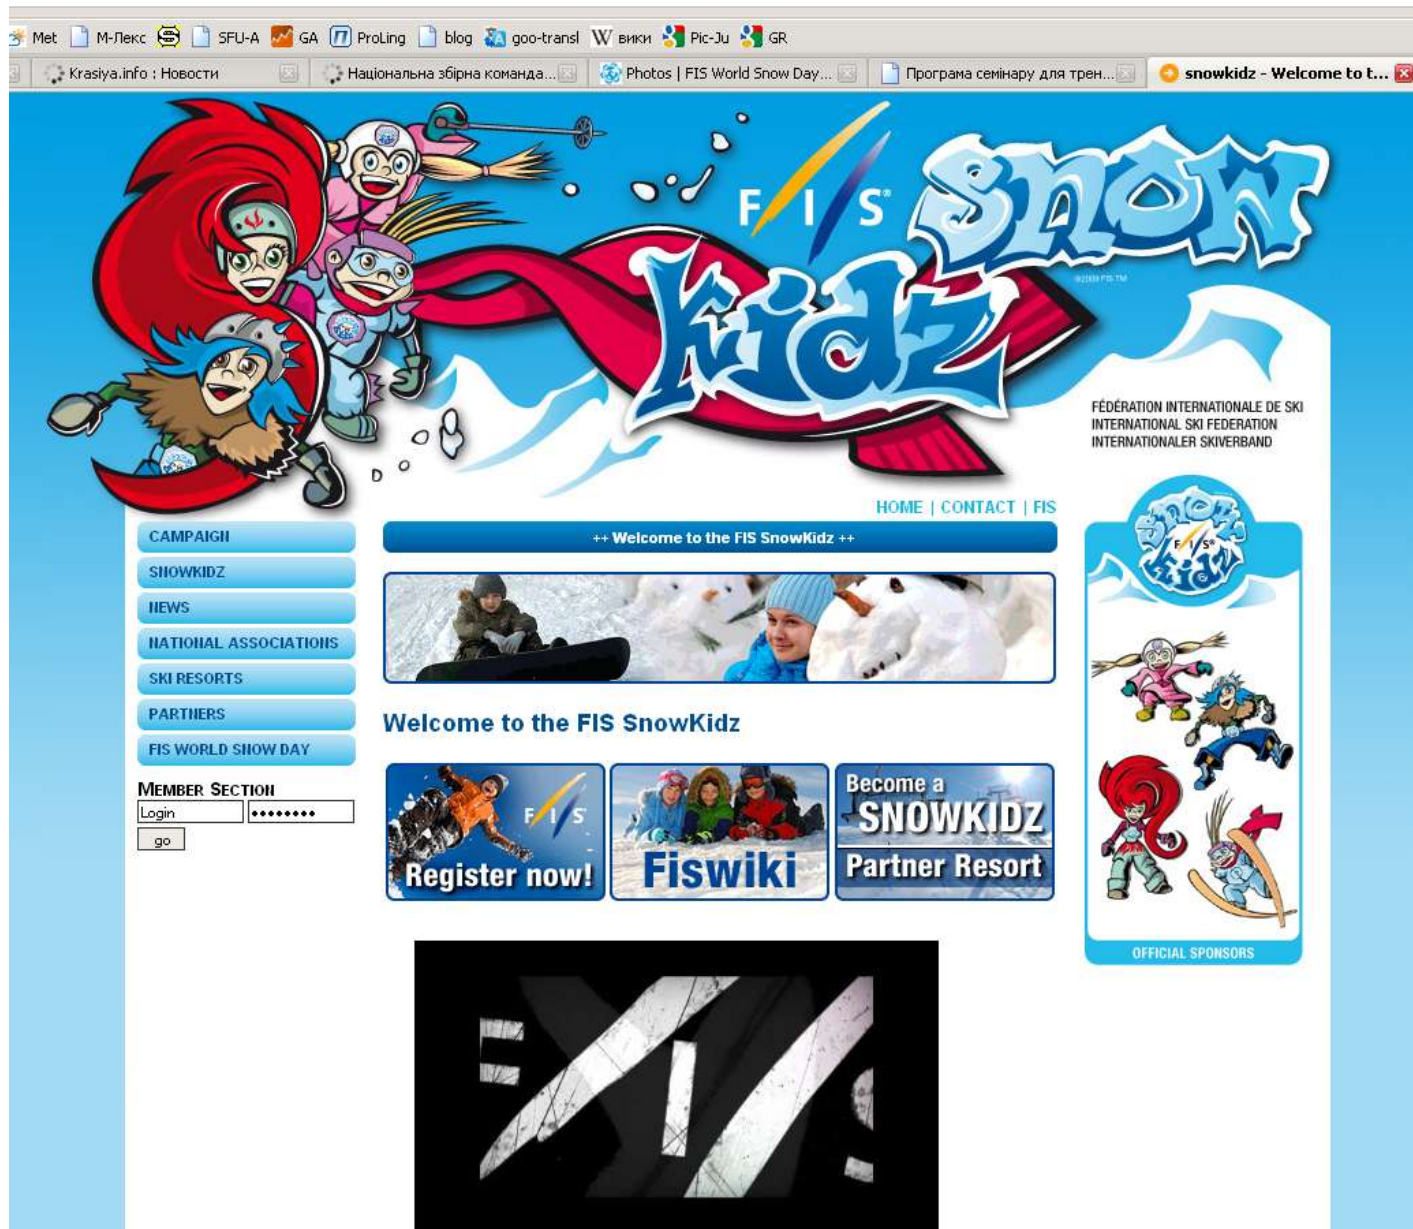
Met М-Лекс SFU-A GA ProLing blog goo-transl вики Pic-Ju GR

Krasiya.info : Новости | Національна збірна команда... | Photos | FIS World Snow Day... | Програма семінару для трен... | snowkidz - Welcome to t...

FIS

Snow Kidz

FÉDÉRATION INTERNATIONALE DE SKI
INTERNATIONAL SKI FEDERATION
INTERNATIONALER SKIVERBAND

HOME | CONTACT | FIS

CAMPAIGN
SNOWKIDZ
NEWS
NATIONAL ASSOCIATIONS
SKI RESORTS
PARTNERS
FIS WORLD SNOW DAY

MEMBER SECTION
Login
••••••••
go

++ Welcome to the FIS SnowKidz ++

Welcome to the FIS SnowKidz

FIS Register now!

Fiswiki

Become a SNOWKIDZ Partner Resort

Snow Kidz FIS

OFFICIAL SPONSORS

FIS